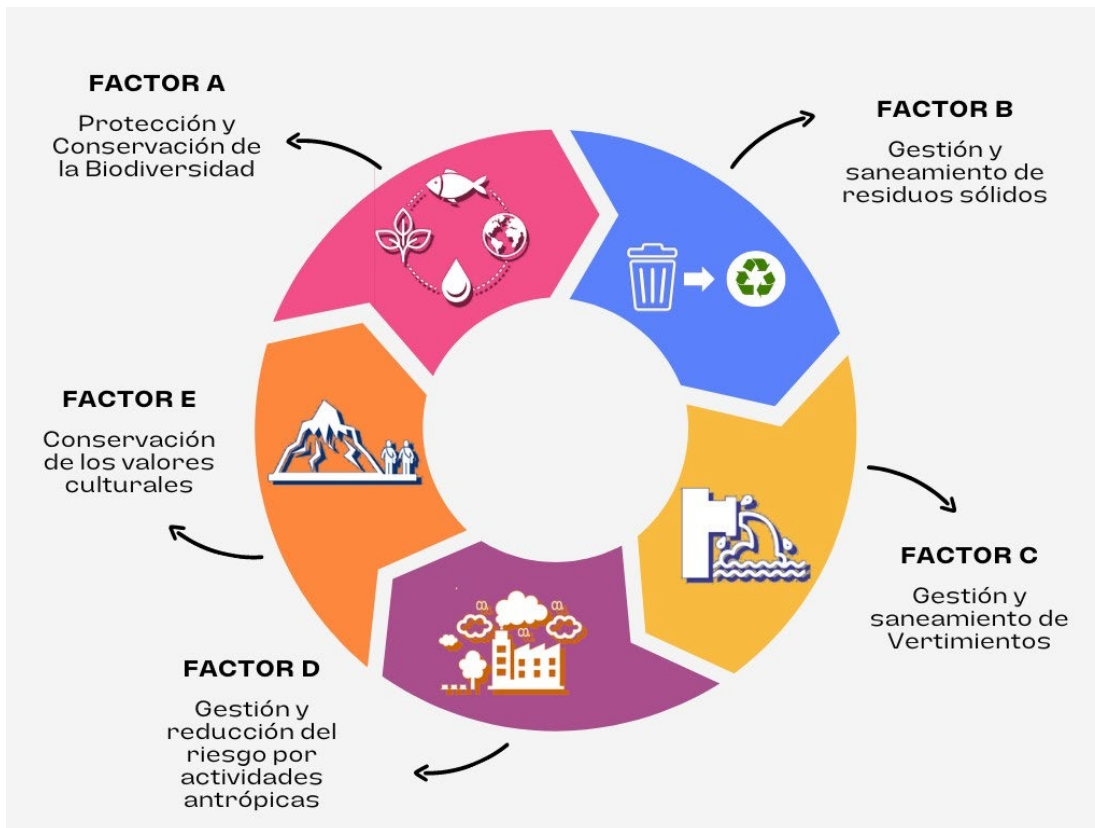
FACTOR A

Protección y Conservación de la Biodiversidad

FACTOR B

Gestión y saneamiento de residuos sólidos

FACTOR C

Gestión y saneamiento de Vertimientos

FACTOR D

Gestión y reducción del riesgo por actividades antrópicas

FACTOR E

Conservación de los valores culturales